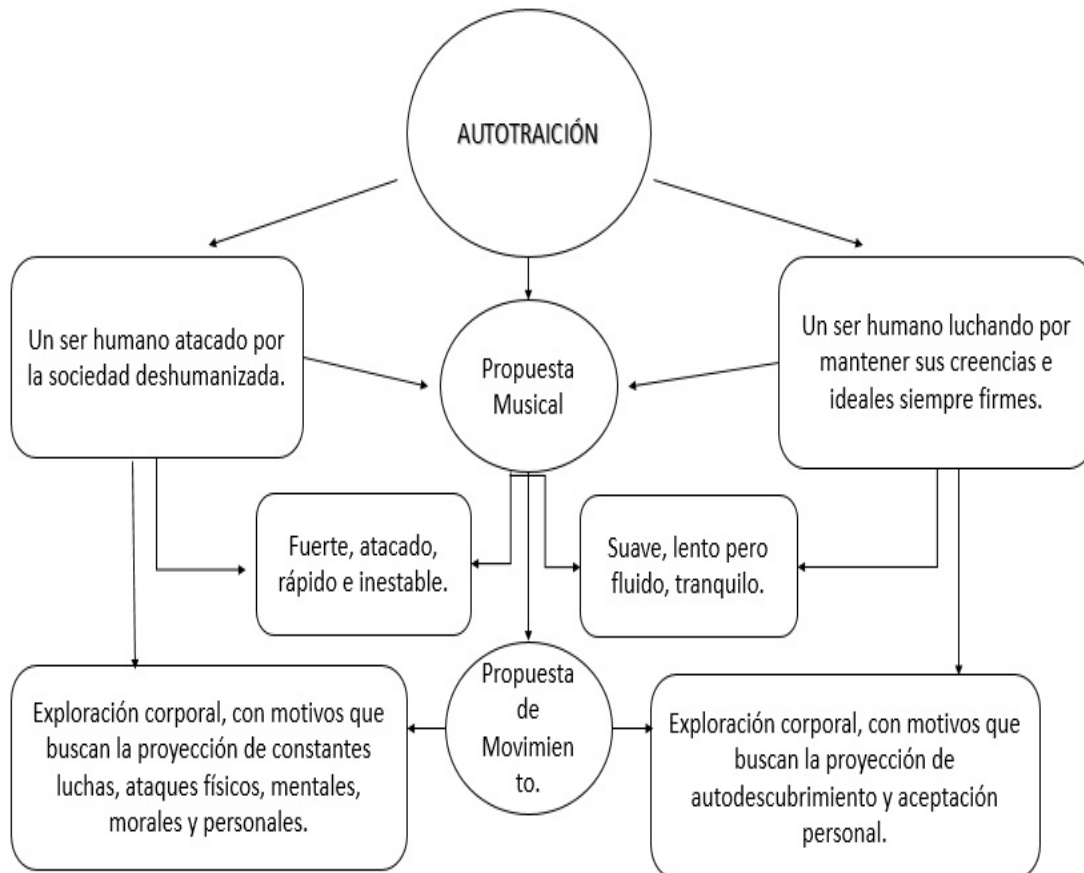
AUTOTRAICIÓN

Un ser humano atacado por la sociedad deshumanizada.

Propuesta Musical

Un ser humano luchando por mantener sus creencias e ideales siempre firmes.

Fuerte, atacado, rápido e inestable.

Suave, lento pero fluido, tranquilo.

Propuesta de Movimien to.

Exploración corporal, con motivos que buscan la proyección de constantes luchas, ataques físicos, mentales, morales y personales.

Exploración corporal, con motivos que buscan la proyección de autodescubrimiento y aceptación personal.